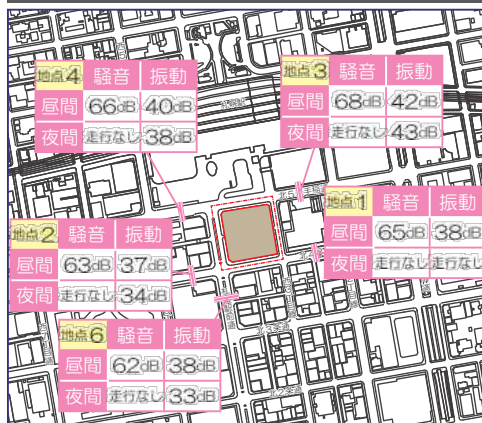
| 地点4 | 騒音 | 振動 |
|---|---|---|
| 昼間 | 66dB | 40dB |
| 夜間 | 走行なし | 38dB |

| 地点3 | 騒音 | 振動 |
|---|---|---|
| 昼間 | 68dB | 42dB |
| 夜間 | 走行なし | 43dB |

| 地点1 | 騒音 | 振動 |
|---|---|---|
| 昼間 | 65dB | 38dB |
| 夜間 | 走行なし | 走行なし |

| 地点2 | 騒音 | 振動 |
|---|---|---|
| 昼間 | 63dB | 37dB |
| 夜間 | 走行なし | 34dB |

| 地点6 | 騒音 | 振動 |
|---|---|---|
| 昼間 | 62dB | 38dB |
| 夜間 | 走行なし | 33dB |